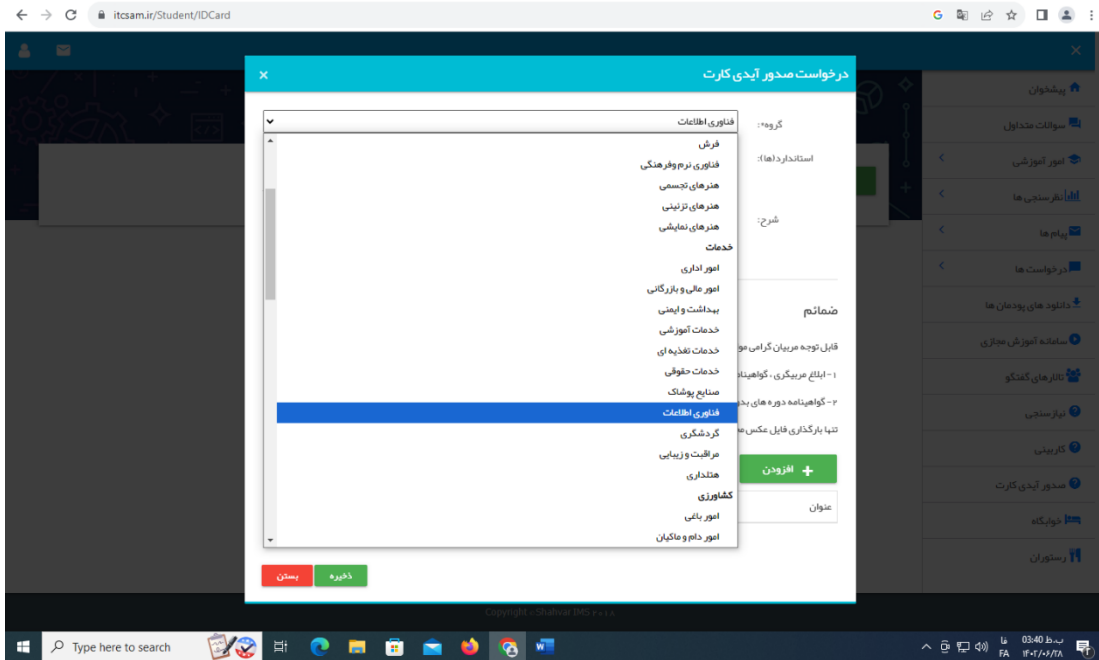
itcsam.ir/Student/IDCard

درخواست صدور آیدی کارت

گروه:

فناوری اطلاعات

استاندارد(ها):

شرح:

فرش
فناوری نرم وفرهنگی
هنرهای تجسمی
هنرهای تزئینی
هنرهای نمایشی
خدمات
امور اداری
امور مالی و بازرگانی
بهداشت و ایمنی
خدمات آموزشی
خدمات تغذیه ای
خدمات حقوقی
صنایع پوشاک
فناوری اطلاعات
گردشگری
مراقبت و زیبایی
هتلداری
کشاورزی
امور باغی
امور دام و ماکیان

ضمائم

قابل توجه مربیان گرامی مو

۱- ابلاغ مربیگری ، گواهینا

۲- گواهینامه دوره های بد

تنها بارگذاری فایل عکس م

افزودن

عنوان

ذخیره
بستن

پیشخوان
سوالات متداول
امور آموزشی
نظرسنجی ها
پیام ها
درخواست ها
دانلود های پودمان ها
سامانه آموزش مجازی
تالارهای گفتگو
نیازسنجی
کاریابی
صدور آیدی کارت
خوابگاه
رستوران

Copyright - Shahvar IMS ۲۰۱۸

Type here to search

03:40 ب.ظ
FA ۱۴۰۲/۰۶/۲۸